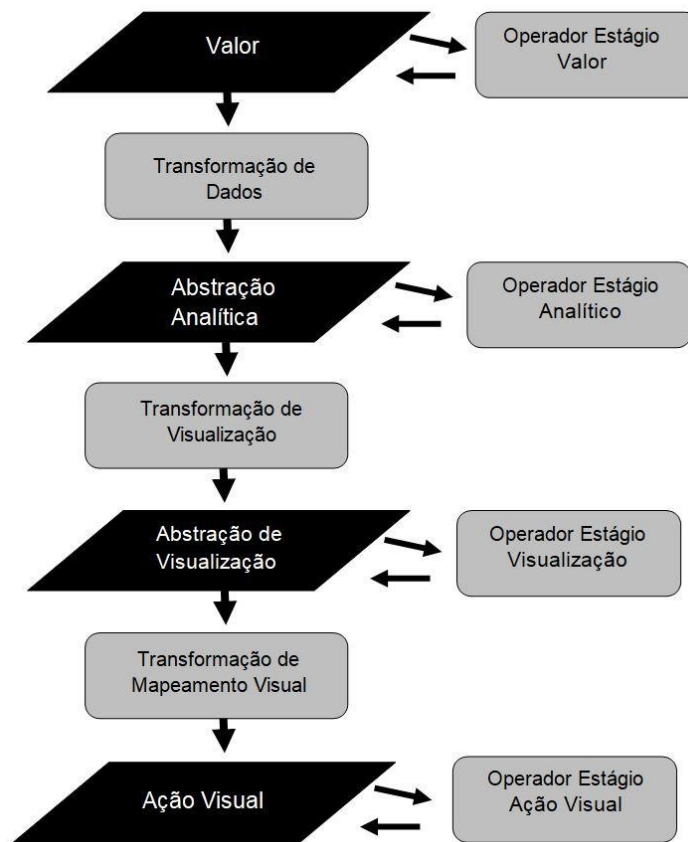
Valor

Operador Estágio Valor

Transformação de Dados

Abstração Analítica

Operador Estágio Analítico

Transformação de Visualização

Abstração de Visualização

Operador Estágio Visualização

Transformação de Mapeamento Visual

Ação Visual

Operador Estágio Ação Visual